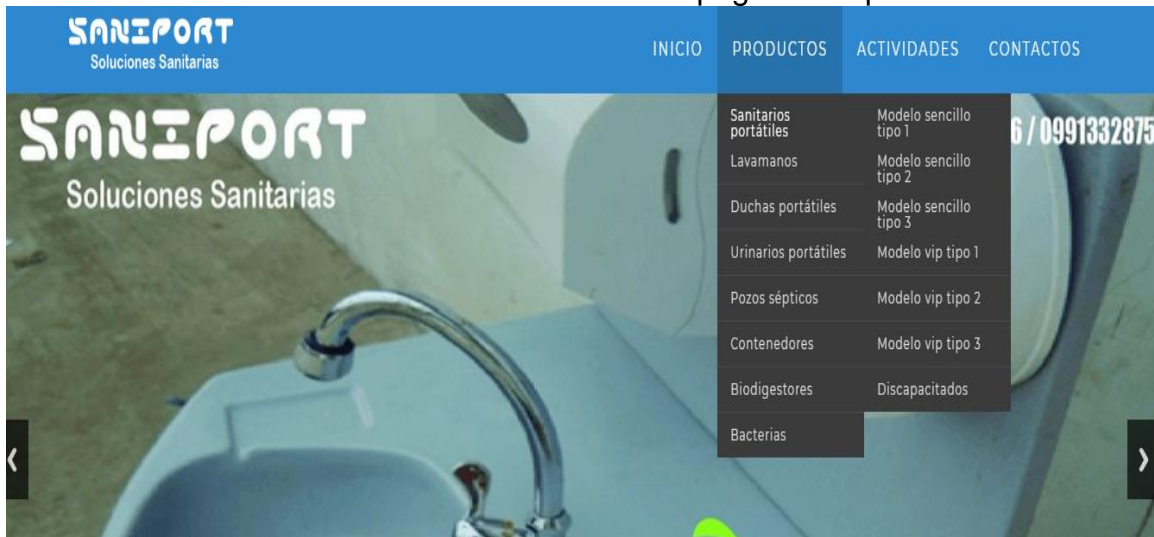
SANIPORT
Soluciones Sanitarias

INICIO PRODUCTOS ACTIVIDADES CONTACTOS

SANIPORT
Soluciones Sanitarias

Sanitarios portátiles
Lavamanos
Duchas portátiles
Urinarios portátiles
Pozos sépticos
Contenedores
Biodigestores
Bacterias

Modelo sencillo tipo 1
Modelo sencillo tipo 2
Modelo sencillo tipo 3
Modelo vip tipo 1
Modelo vip tipo 2
Modelo vip tipo 3
Discapacitados

6 / 0991332875

‹ ›